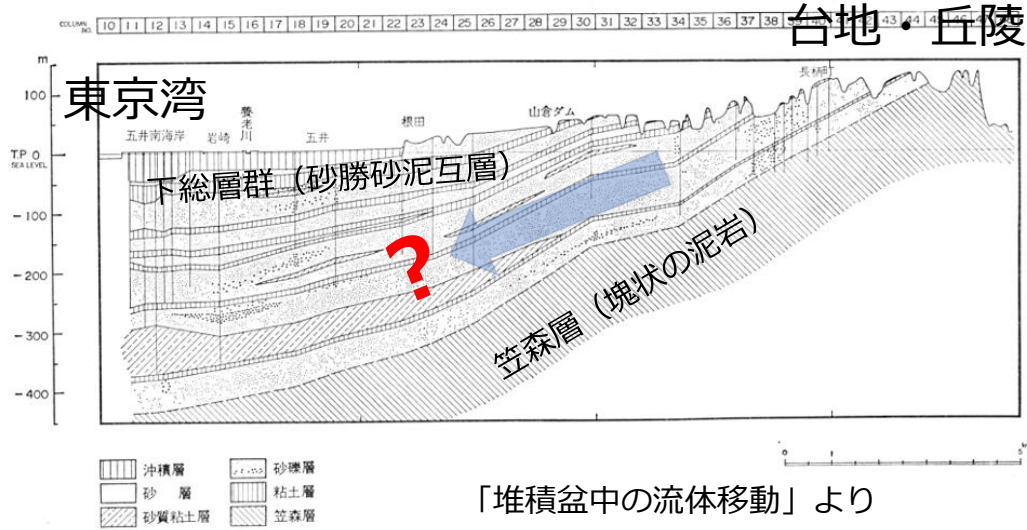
COLUMN NO. 10 11 12 13 14 15 16 17 18 19 20 21 22 23 24 25 26 27 28 29 30 31 32 33 34 35 36 37 38 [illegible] 43 44 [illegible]

台地・丘陵

m

東京湾

100

T.P. 0
SEA LEVEL

-100

-200

-300

-400

五井南海岸 岩崎 養老川 五井 根田 山倉ダム 長柄町

下総層群（砂勝砂泥互層）

?

笠森層（塊状の泥岩）

沖積層
砂層
砂質粘土層
砂礫層
粘土層
笠森層

0 5km

「堆積盆中の流体移動」より